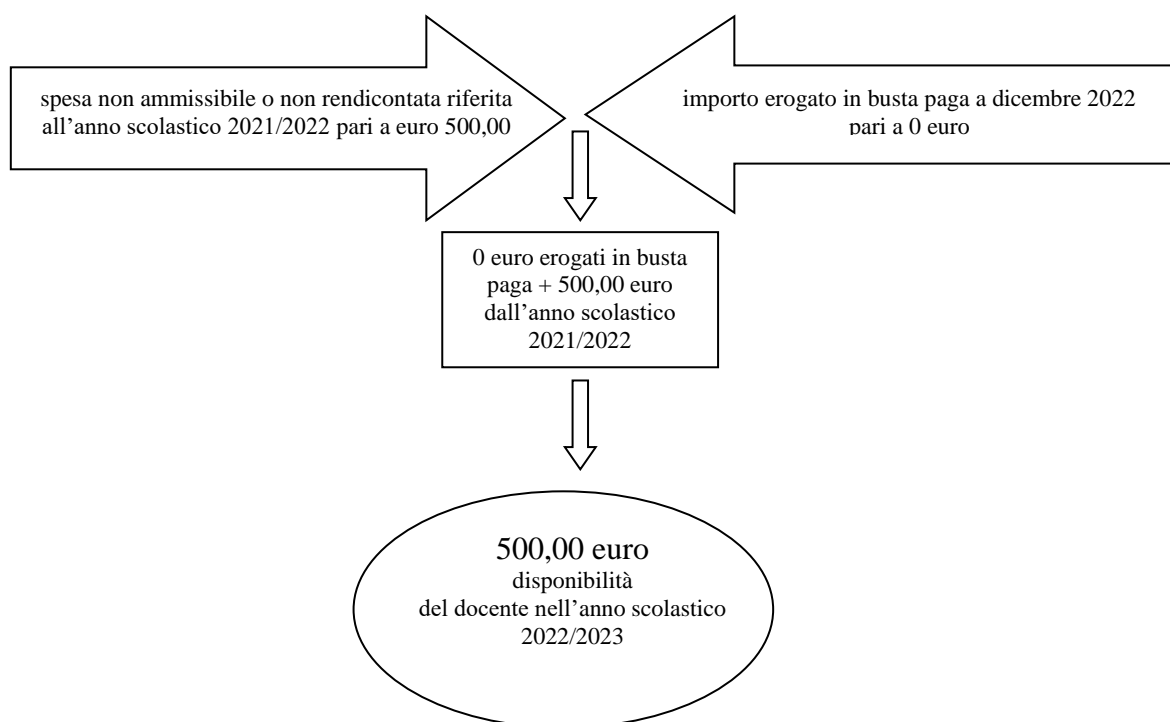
spesa non ammissibile o non rendicontata riferita all’anno scolastico 2021/2022 pari a euro 500,00

importo erogato in busta paga a dicembre 2022 pari a 0 euro

0 euro erogati in busta paga + 500,00 euro dall’anno scolastico 2021/2022

500,00 euro
disponibilità del docente nell’anno scolastico 2022/2023